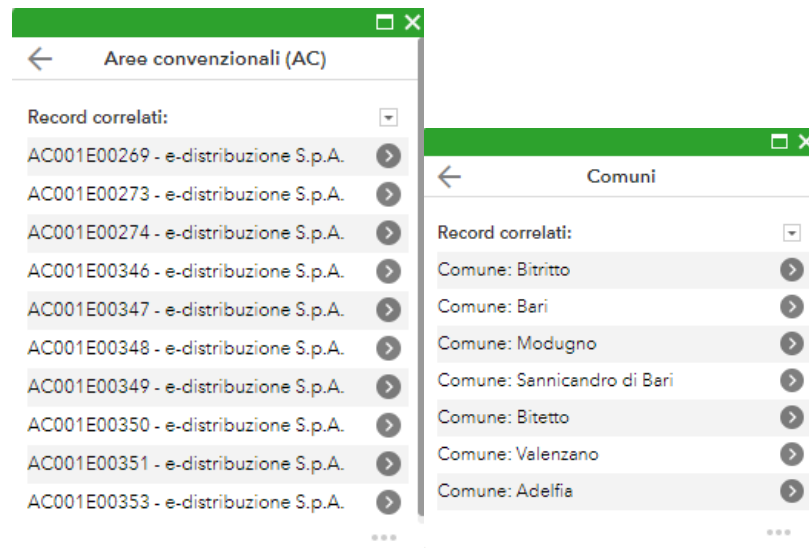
Aree convenzionali (AC)

Record correlati:

AC001E00269 - e-distribuzione S.p.A.
AC001E00273 - e-distribuzione S.p.A.
AC001E00274 - e-distribuzione S.p.A.
AC001E00346 - e-distribuzione S.p.A.
AC001E00347 - e-distribuzione S.p.A.
AC001E00348 - e-distribuzione S.p.A.
AC001E00349 - e-distribuzione S.p.A.
AC001E00350 - e-distribuzione S.p.A.
AC001E00351 - e-distribuzione S.p.A.
AC001E00353 - e-distribuzione S.p.A.

Comuni

Record correlati:

Comune: Bitritto
Comune: Bari
Comune: Modugno
Comune: Sannicandro di Bari
Comune: Bitetto
Comune: Valenzano
Comune: Adelfia